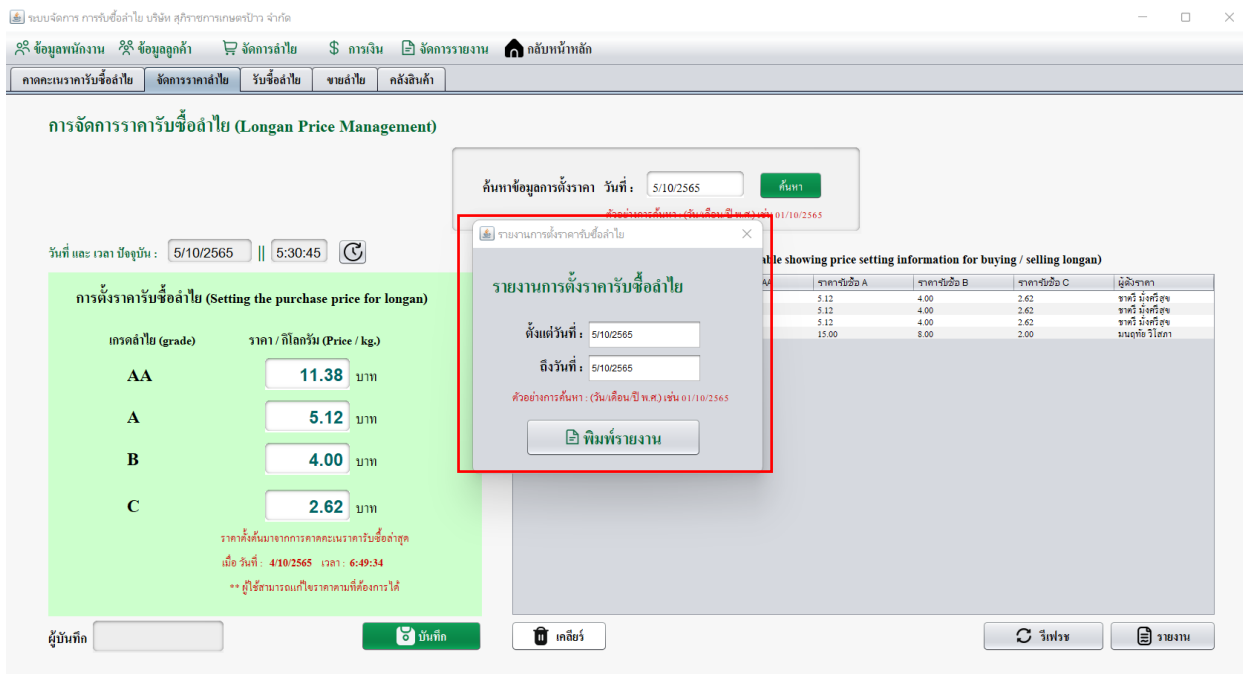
ระบบจัดการ การรับซื้อลำไย บริษัท สุกิราชการเกษตรป้าว จำกัด

ข้อมูลพนักงาน ข้อมูลลูกค้า จัดการลำไย การเงิน จัดการรายงาน กลับหน้าหลัก

คาดคะเนราคารับซื้อลำไย | จัดการราคาลำไย | รับซื้อลำไย | ขายลำไย | คลังสินค้า

การจัดการราคารับซื้อลำไย (Longan Price Management)

ค้นหาข้อมูลการตั้งราคา วันที่ : 5/10/2565 ค้นหา

ตัวอย่างการค้นหา : (วัน/เดือน/ปี พ.ศ.) เช่น 01/10/2565

วันที่ และ เวลา ปัจจุบัน : 5/10/2565 || 5:30:45

การตั้งราคารับซื้อลำไย (Setting the purchase price for longan)

เกรดลำไย (grade) ราคา / กิโลกรัม (Price / kg.)

AA 11.38 บาท

A 5.12 บาท

B 4.00 บาท

C 2.62 บาท

ราคาตั้งต้นมาจากการคาดคะเนราคารับซื้อล่าสุด

เมื่อ วันที่ : 4/10/2565 เวลา : 6:49:34

** ผู้ใช้สามารถแก้ไขราคาตามที่ต้องการได้

ผู้บันทึก

บันทึก

รายงานการตั้งราคารับซื้อลำไย

รายงานการตั้งราคารับซื้อลำไย

ตั้งแต่วันที่ : 5/10/2565

ถึงวันที่ : 5/10/2565

ตัวอย่างการค้นหา : (วัน/เดือน/ปี พ.ศ.) เช่น 01/10/2565

พิมพ์รายงาน

able showing price setting information for buying / selling longan)

| AA | ราคารับซื้อ A | ราคารับซื้อ B | ราคารับซื้อ C | ผู้ตั้งราคา |
|---|---|---|---|---|
| | 5.12 | 4.00 | 2.62 | ชาคริ มั่งศรีสุข |
| | 5.12 | 4.00 | 2.62 | ชาคริ มั่งศรีสุข |
| | 5.12 | 4.00 | 2.62 | ชาคริ มั่งศรีสุข |
| | 15.00 | 8.00 | 2.00 | มนฤทัย วิไสภา |

เคลียร์

รีเฟรช

รายงาน